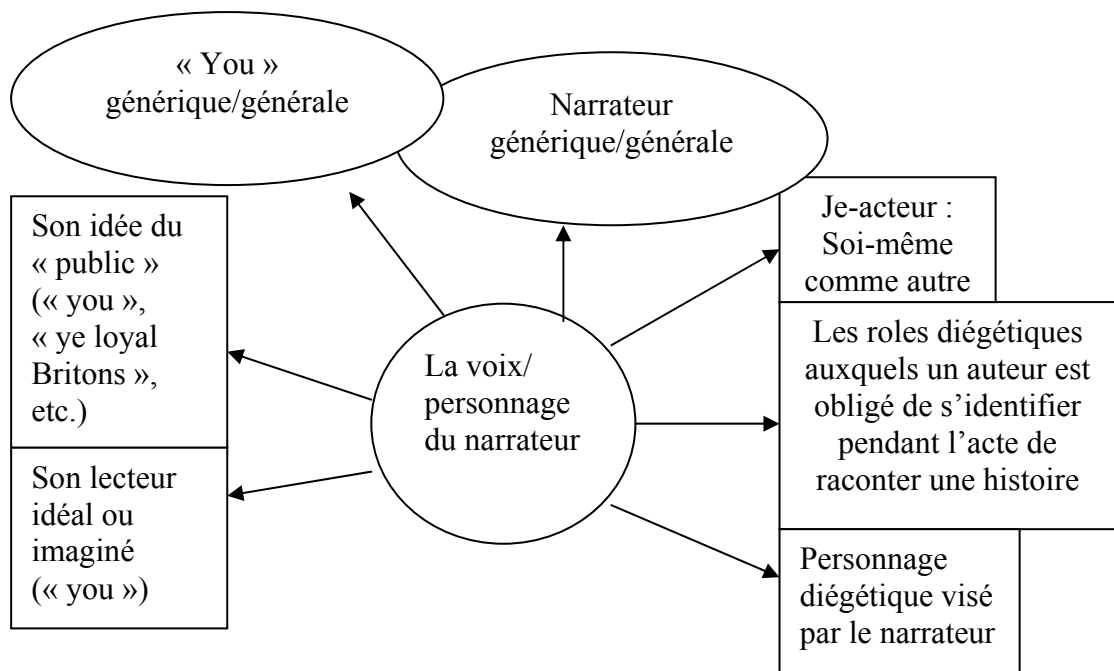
« You »
générique/générale

Narrateur
générique/générale

Son idée du « public » (« you », « ye loyal Britons », etc.)

Son lecteur idéal ou imaginé (« you »)

La voix/ personnage du narrateur

Je-acteur : Soi-même comme autre

Les roles diégétiques auxquels un auteur est obligé de s'identifier pendant l'acte de raconter une histoire

Personnage diégétique visé par le narrateur